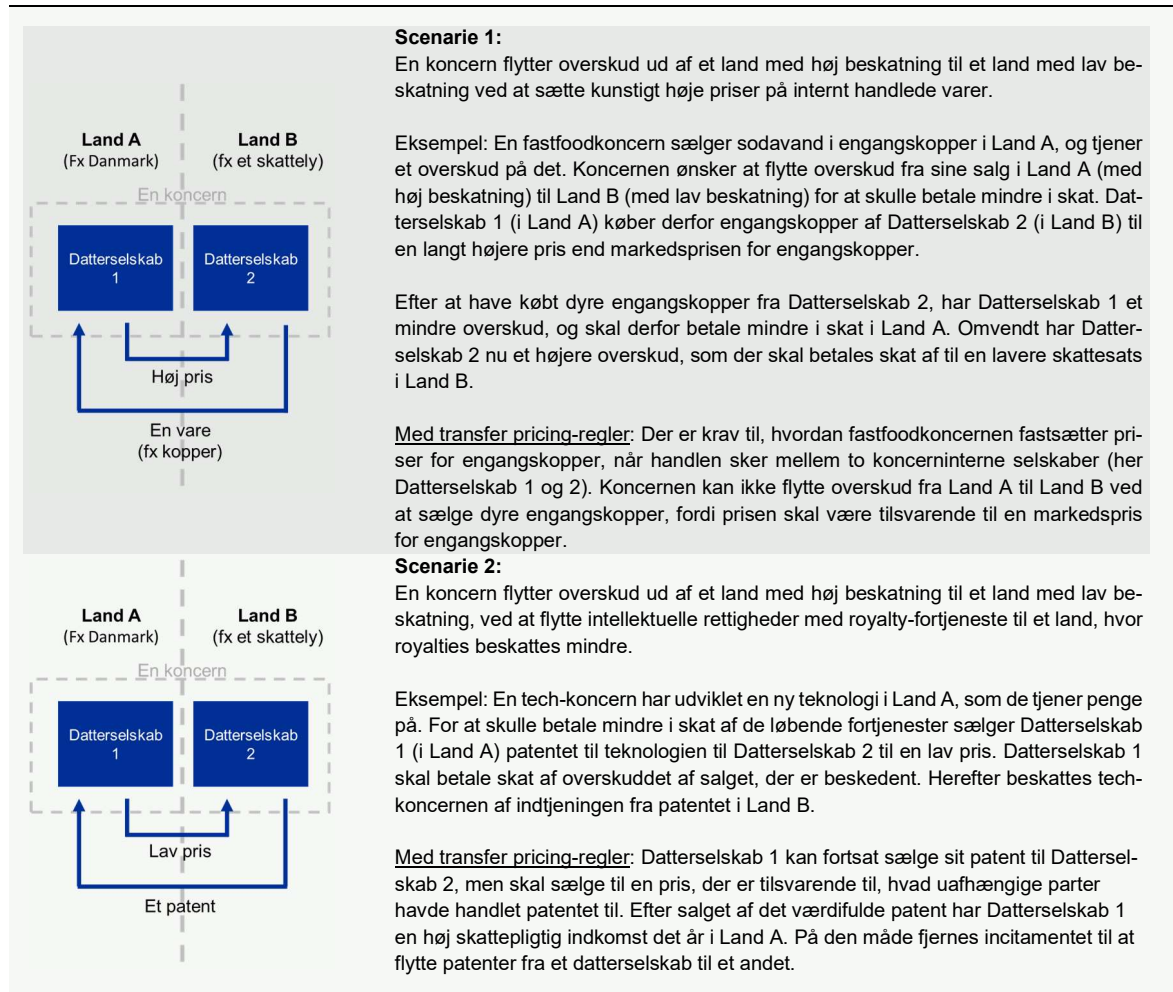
Land A
(Fx Danmark)

Land B
(fx et skattely)

En koncern

Datterselskab 1

Datterselskab 2

Høj pris

En vare
(fx kopper)

**Scenarie 1:**
En koncern flytter overskud ud af et land med høj beskatning til et land med lav beskatning ved at sætte kunstigt høje priser på internt handlede varer.

Eksempel: En fastfoodkoncern sælger sodavand i engangskopper i Land A, og tjener et overskud på det. Koncernen ønsker at flytte overskud fra sine salg i Land A (med høj beskatning) til Land B (med lav beskatning) for at skulle betale mindre i skat. Datterselskab 1 (i Land A) køber derfor engangskopper af Datterselskab 2 (i Land B) til en langt højere pris end markedsprisen for engangskopper.

Efter at have købt dyre engangskopper fra Datterselskab 2, har Datterselskab 1 et mindre overskud, og skal derfor betale mindre i skat i Land A. Omvendt har Datterselskab 2 nu et højere overskud, som der skal betales skat af til en lavere skattesats i Land B.

Med transfer pricing-regler: Der er krav til, hvordan fastfoodkoncernen fastsætter priser for engangskopper, når handlen sker mellem to koncerninterne selskaber (her Datterselskab 1 og 2). Koncernen kan ikke flytte overskud fra Land A til Land B ved at sælge dyre engangskopper, fordi prisen skal være tilsvarende til en markedspris for engangskopper.

Land A
(Fx Danmark)

Land B
(fx et skattely)

En koncern

Datterselskab 1

Datterselskab 2

Lav pris

Et patent

**Scenarie 2:**
En koncern flytter overskud ud af et land med høj beskatning til et land med lav beskatning, ved at flytte intellektuelle rettigheder med royalty-fortjeneste til et land, hvor royalties beskattes mindre.

Eksempel: En tech-koncern har udviklet en ny teknologi i Land A, som de tjener penge på. For at skulle betale mindre i skat af de løbende fortjenester sælger Datterselskab 1 (i Land A) patentet til teknologien til Datterselskab 2 til en lav pris. Datterselskab 1 skal betale skat af overskuddet af salget, der er beskedent. Herefter beskattes tech-koncernen af indtjeningen fra patentet i Land B.

Med transfer pricing-regler: Datterselskab 1 kan fortsat sælge sit patent til Datterselskab 2, men skal sælge til en pris, der er tilsvarende til, hvad uafhængige parter havde handlet patentet til. Efter salget af det værdifulde patent har Datterselskab 1 en høj skattepligtig indkomst det år i Land A. På den måde fjernes incitamentet til at flytte patenter fra et datterselskab til et andet.